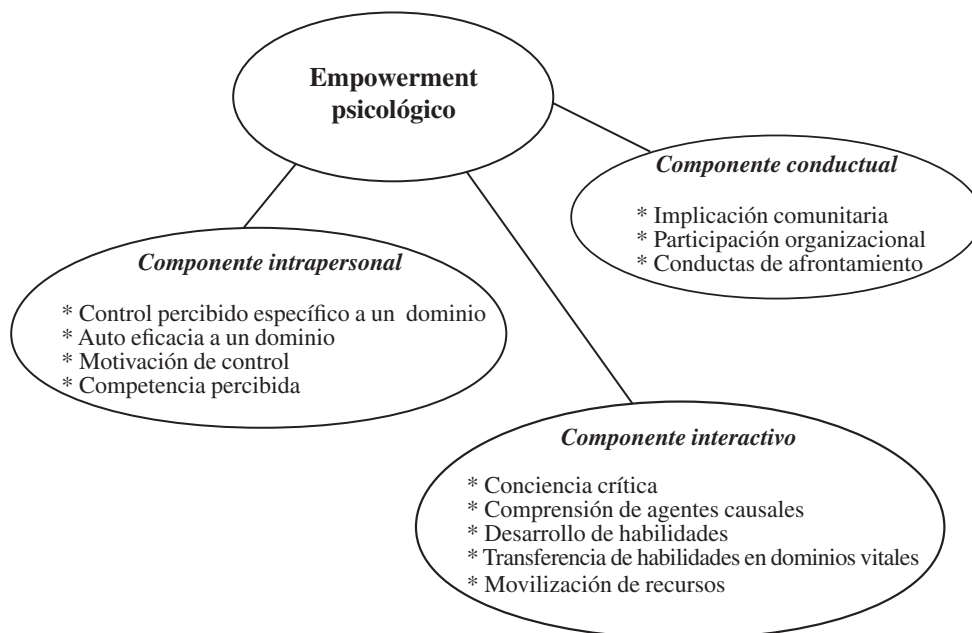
Empowerment psicológico

Componente conductual

* Implicación comunitaria
* Participación organizacional
* Conductas de afrontamiento

Componente intrapersonal

* Control percibido específico a un dominio
* Auto eficacia a un dominio
* Motivación de control
* Competencia percibida

Componente interactivo

* Conciencia crítica
* Comprensión de agentes causales
* Desarrollo de habilidades
* Transferencia de habilidades en dominios vitales
* Movilización de recursos